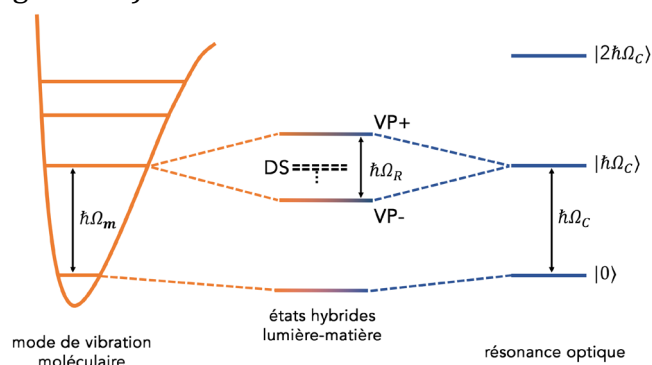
$|2\hbar\Omega_C\rangle$

VP+

DS

$\hbar\Omega_R$

$|\hbar\Omega_C\rangle$

$\hbar\Omega_m$

VP-

$\hbar\Omega_C$

$|0\rangle$

mode de vibration moléculaire

états hybrides lumière-matière

résonance optique